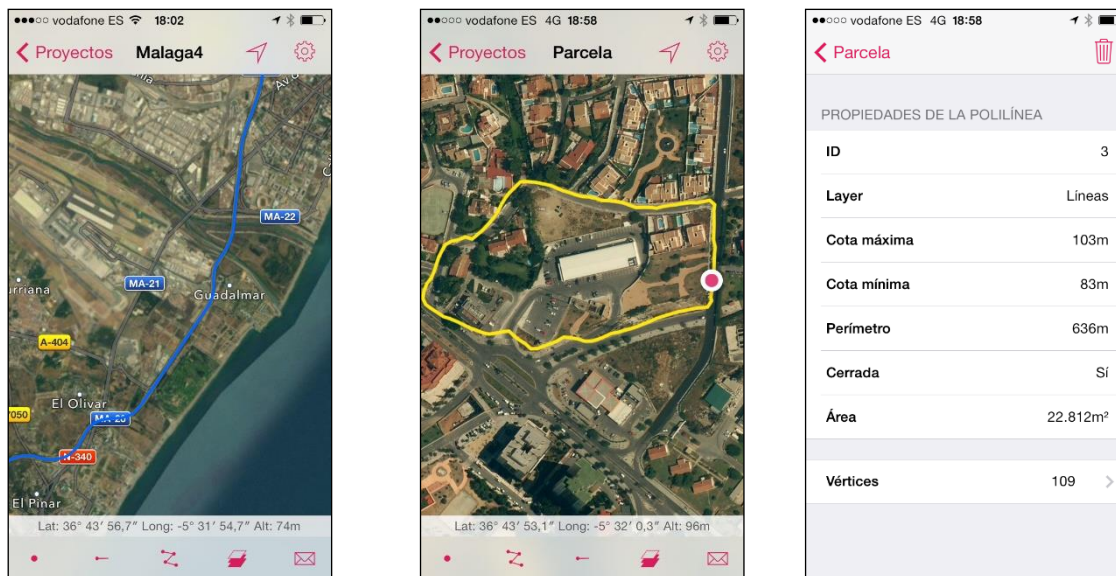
●●●○○ vodafone ES 18:02

Proyectos Malaga4

MA-22
MA-21
Guadalmar
rriana
A-404
El Olivar
MA-20
7050
-340
El Pinar

Lat: 36° 43′ 56,7″ Long: -5° 31′ 54,7″ Alt: 74m

●●○○○ vodafone ES 4G 18:58

Proyectos Parcela

Lat: 36° 43′ 53,1″ Long: -5° 32′ 0,3″ Alt: 96m

●●○○○ vodafone ES 4G 18:58

Parcela

PROPIEDADES DE LA POLILÍNEA

| ID | 3 |
|---|---|
| Layer | Líneas |
| Cota máxima | 103m |
| Cota mínima | 83m |
| Perímetro | 636m |
| Cerrada | Sí |
| Área | 22.812m² |

Vértices 109